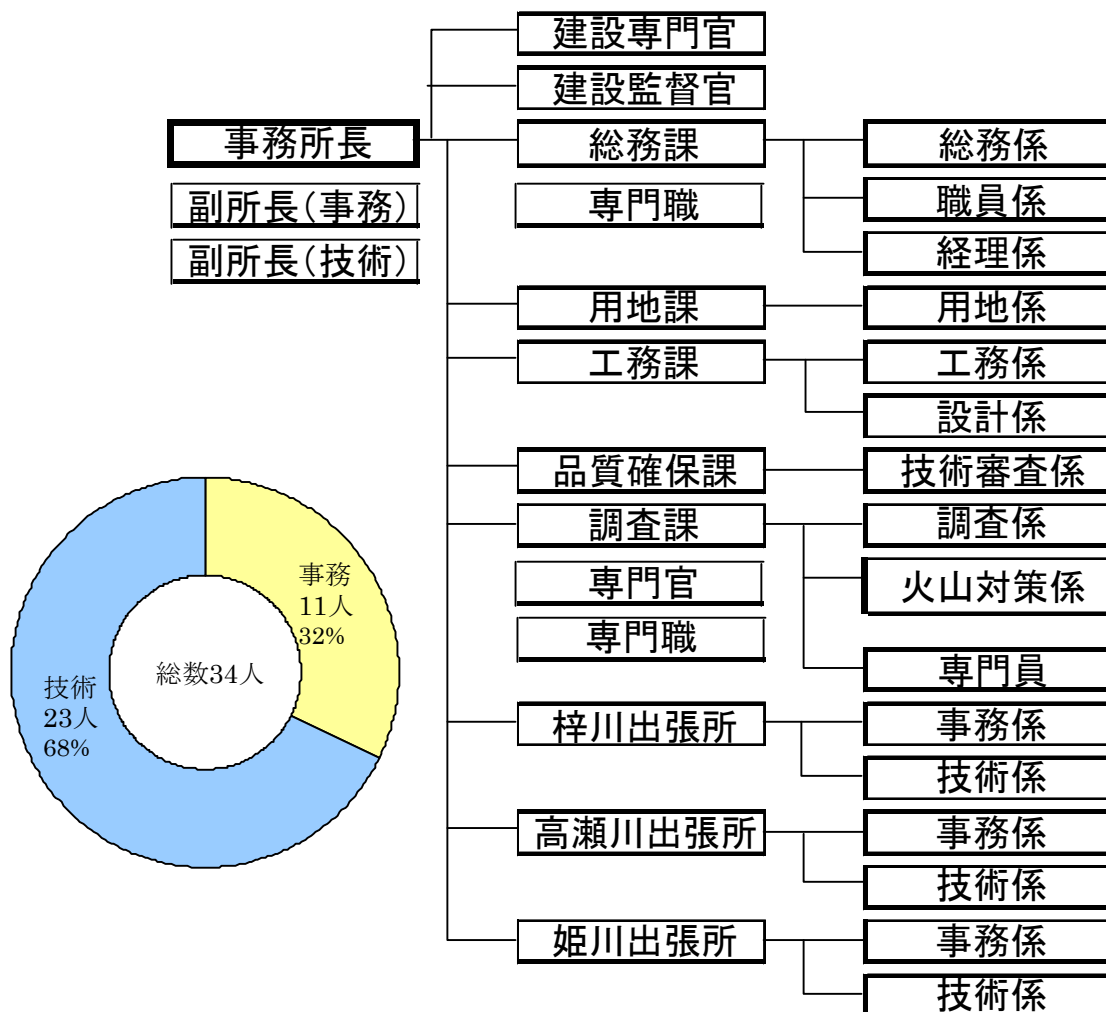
事務所長

副所長（事務）

副所長（技術）

建設専門官

建設監督官

総務課

専門職

総務係

職員係

経理係

用地課

用地係

工務課

工務係

設計係

品質確保課

技術審査係

調査課

専門官

専門職

調査係

火山対策係

専門員

梓川出張所

事務係

技術係

高瀬川出張所

事務係

技術係

姫川出張所

事務係

技術係

事務
11人
32%

技術
23人
68%

総数34人